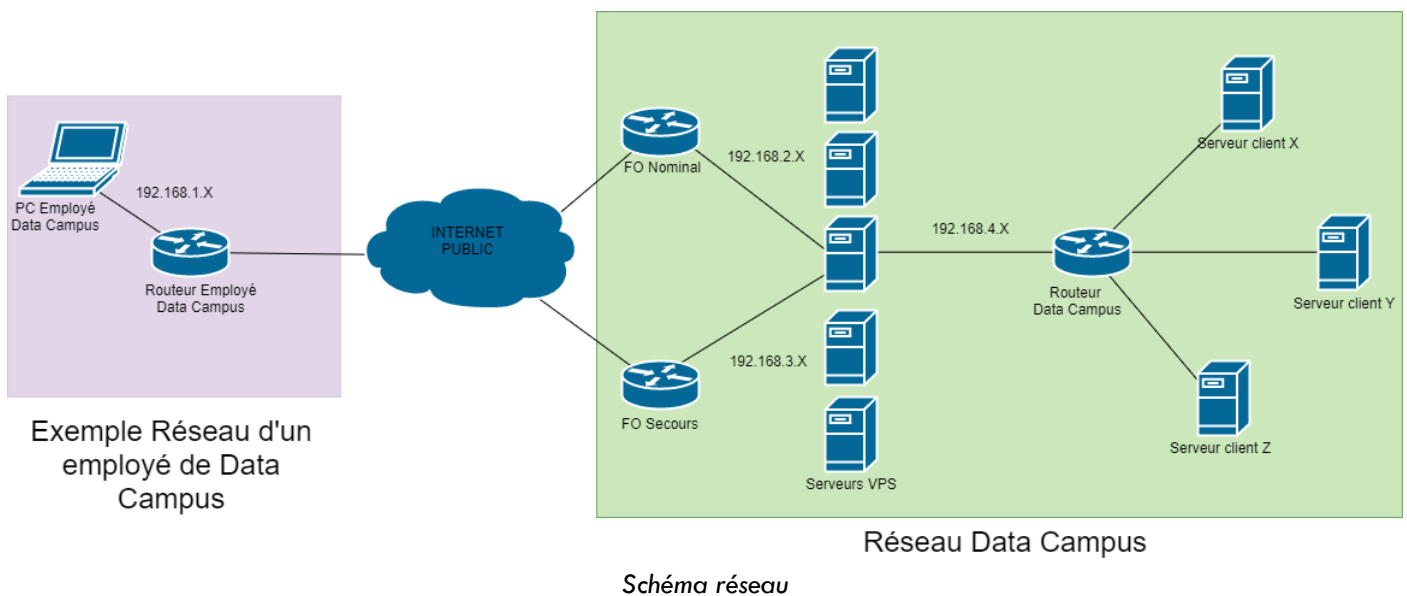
192.168.1.X

PC Employé Data Campus

Routeur Employé Data Campus

INTERNET PUBLIC

FO Nominal

192.168.2.X

192.168.4.X

Serveur client X

Routeur Data Campus

Serveur client Y

192.168.3.X

FO Secours

Serveur client Z

Serveurs VPS

Exemple Réseau d'un employé de Data Campus

Réseau Data Campus

Schéma réseau